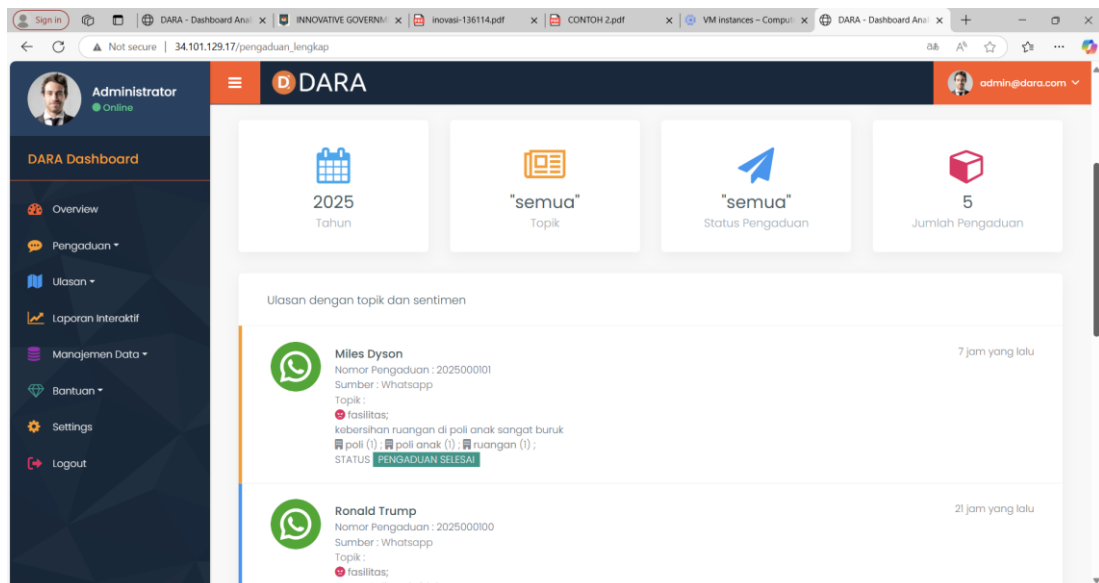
Sign in | DARA - Dashboard Anal | INNOVATIVE GOVERNM | inovasi-136114.pdf | CONTOH 2.pdf | VM instances – Comput | DARA - Dashboard Anal

Not secure | 34.101.129.17/pengaduan_lengkap

Administrator
Online

DARA

admin@dara.com

DARA Dashboard

Overview
Pengaduan
Ulasan
Laporan Interaktif
Manajemen Data
Bantuan
Settings
Logout

2025
Tahun

"semua"
Topik

"semua"
Status Pengaduan

5
Jumlah Pengaduan

Ulasan dengan topik dan sentimen

Miles Dyson
Nomor Pengaduan : 2025000101
Sumber : Whatsapp
Topik :
fasilitas;
kebersihan ruangan di poli anak sangat buruk
poli (1) ; poli anak (1) ; ruangan (1) ;
STATUS PENGADUAN SELESAI

7 jam yang lalu

Ronald Trump
Nomor Pengaduan : 2025000100
Sumber : Whatsapp
Topik :
fasilitas;

21 jam yang lalu